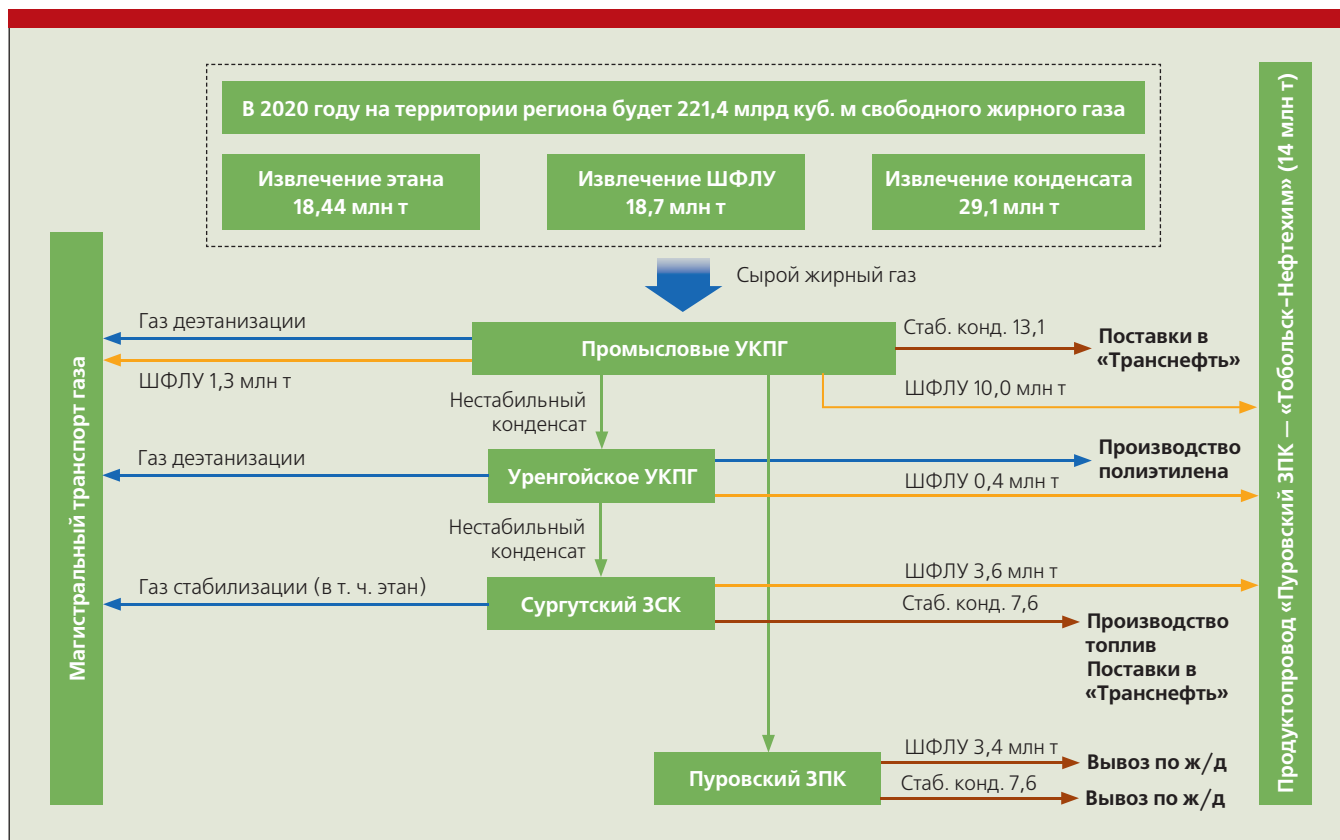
В 2020 году на территории региона будет 221,4 млрд куб. м свободного жирного газа

Извлечение этана
18,44 млн т

Извлечение ШФЛУ
18,7 млн т

Извлечение конденсата
29,1 млн т

Сырой жирный газ

Магистральный транспорт газа

Газ деэтанизации

ШФЛУ 1,3 млн т

Промысловые УКПГ

Стаб. конд. 13,1

Поставки в «Транснефть»

ШФЛУ 10,0 млн т

Нестабильный конденсат

Газ деэтанизации

Уренгойское УКПГ

Производство полиэтилена

ШФЛУ 0,4 млн т

Нестабильный конденсат

Газ стабилизации (в т. ч. этан)

Сургутский ЗСК

ШФЛУ 3,6 млн т

Стаб. конд. 7,6

Производство топлив
Поставки в «Транснефть»

Пуровский ЗПК

ШФЛУ 3,4 млн т

Вывоз по ж/д

Стаб. конд. 7,6

Вывоз по ж/д

Продуктопровод «Пуровский ЗПК — «Тобольск-Нефтехим» (14 млн т)